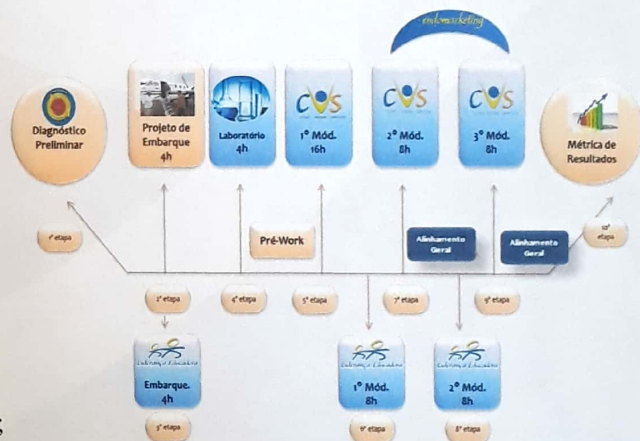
endomarketing

Diagnóstico Preliminar

Projeto de Embarque 4h

Laboratório 4h

CVS
1º Mód. 16h

CVS
2º Mód. 8h

CVS
3º Mód. 8h

Métrica de Resultados

1ª etapa

Pré-Work

Alinhamento Geral

Alinhamento Geral

10ª etapa

2ª etapa

4ª etapa

5ª etapa

7ª etapa

9ª etapa

Embarque. 4h

1º Mód. 8h

2º Mód. 8h

3ª etapa

6ª etapa

8ª etapa